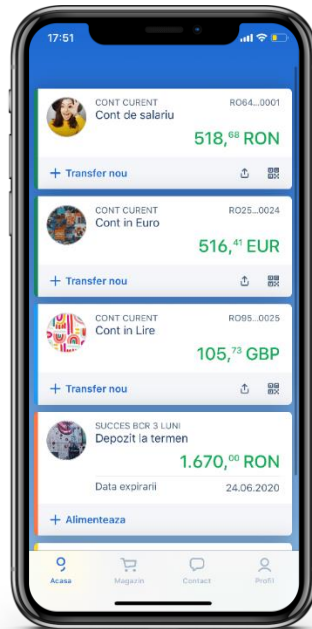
17:51

CONT CURENT
RO64...0001
Cont de salariu
518,$^{68}$ RON
+ Transfer nou

CONT CURENT
RO25...0024
Cont in Euro
516,$^{41}$ EUR
+ Transfer nou

CONT CURENT
RO95...0025
Cont in Lire
105,$^{73}$ GBP
+ Transfer nou

SUCCES BCR 3 LUNI
Depozit la termen
1.670,$^{00}$ RON
Data expirarii
24.06.2020
+ Alimenteaza

Acasa
Magazin
Contact
Profil